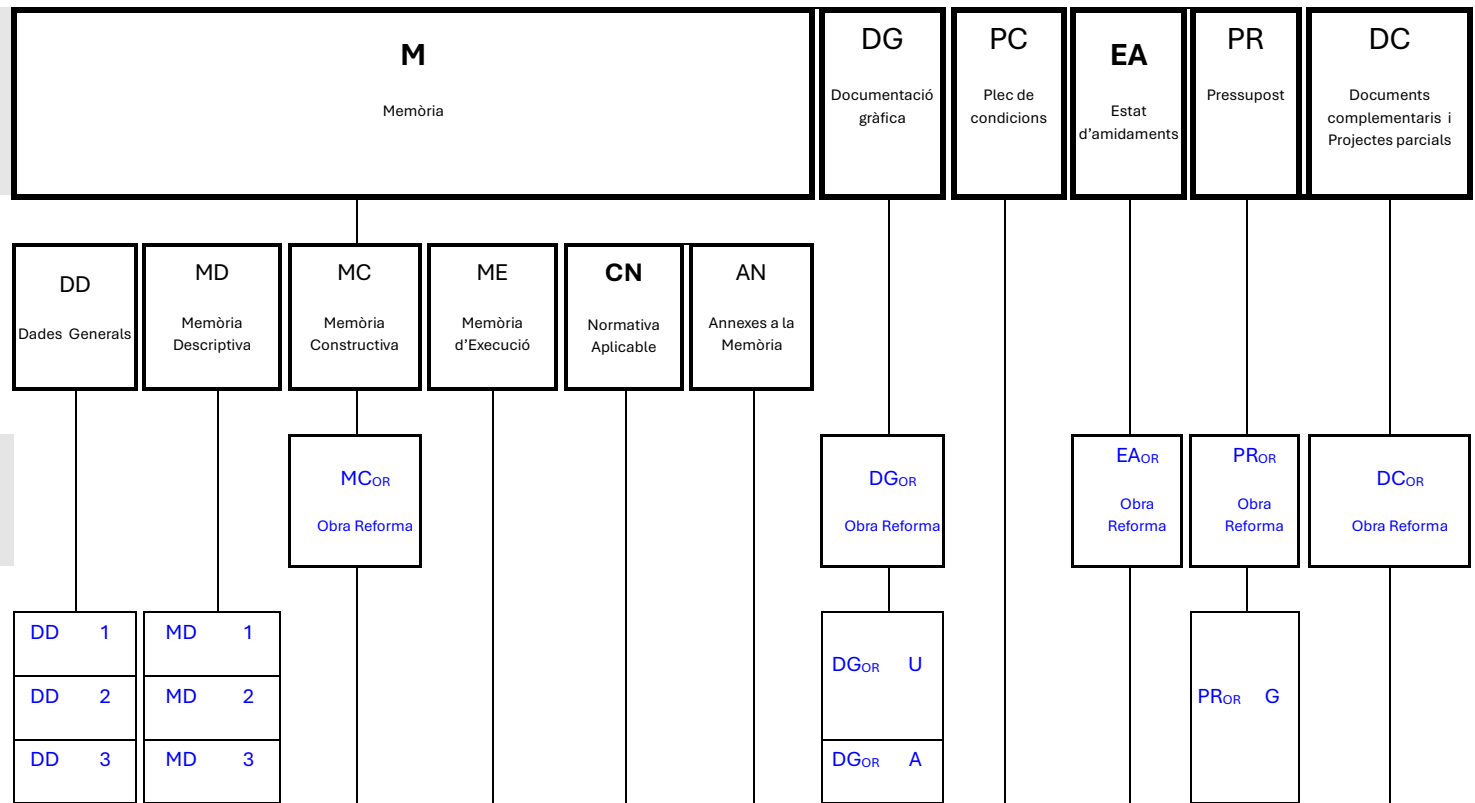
M
Memòria

DG
Documentació gràfica

PC
Plec de condicions

EA
Estat d'amidaments

PR
Pressupost

DC
Documents complementaris i Projectes parcials

DD
Dades Generals

MD
Memòria Descriptiva

MC
Memòria Constructiva

ME
Memòria d'Execució

CN
Normativa Aplicable

AN
Annexes a la Memòria

$MC_{OR}$
Obra Reforma

$DG_{OR}$
Obra Reforma

$EA_{OR}$
Obra Reforma

$PR_{OR}$
Obra Reforma

$DC_{OR}$
Obra Reforma

DD 1
DD 2
DD 3

MD 1
MD 2
MD 3

$DG_{OR}$ U
$DG_{OR}$ A

$PR_{OR}$ G